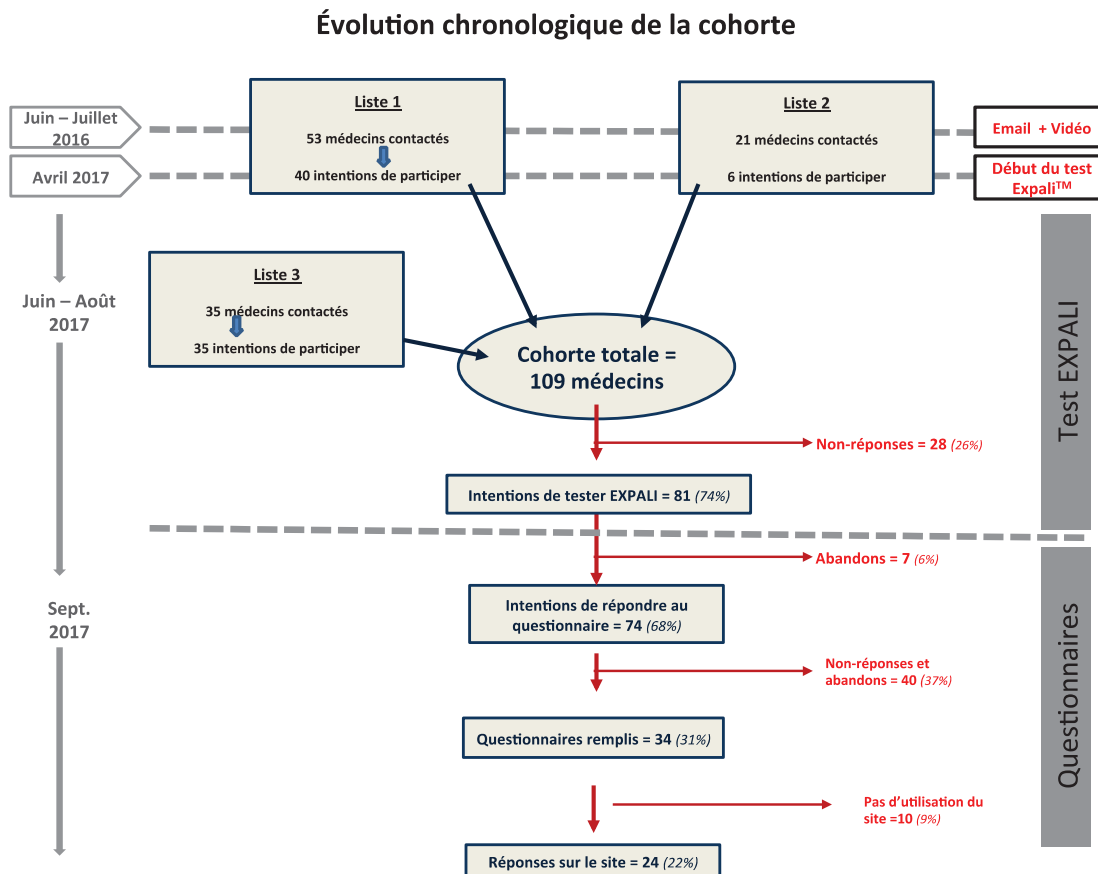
Évolution chronologique de la cohorte

Juin – Juillet 2016

Avril 2017

Liste 1

53 médecins contactés

40 intentions de participer

Liste 2

21 médecins contactés

6 intentions de participer

Email + Vidéo

Début du test Expali™

Juin – Août 2017

Liste 3

35 médecins contactés

35 intentions de participer

Cohorte totale = 109 médecins

Test EXPALI

Non-réponses = 28 (26%)

Intentions de tester EXPALI = 81 (74%)

Abandons = 7 (6%)

Sept. 2017

Intentions de répondre au questionnaire = 74 (68%)

Non-réponses et abandons = 40 (37%)

Questionnaires

Questionnaires remplis = 34 (31%)

Pas d'utilisation du site =10 (9%)

Réponses sur le site = 24 (22%)